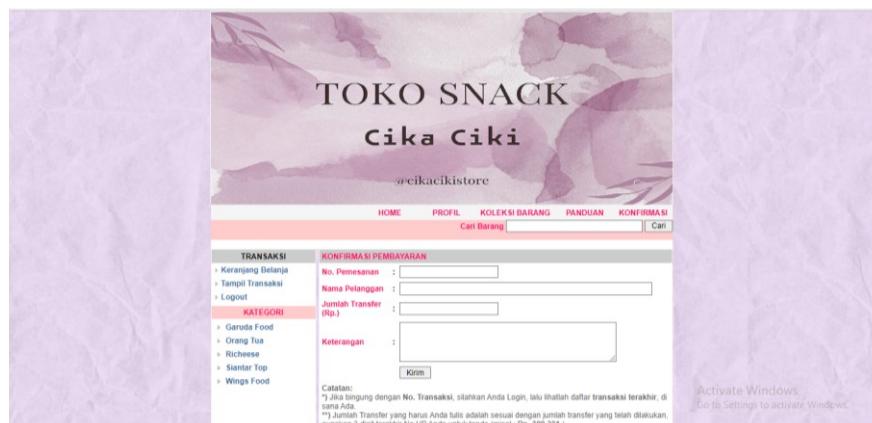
TOKO SNACK

Cika Ciki

@cikacikistore

HOME PROFIL KOLEKSI BARANG PANDUAN KONFIRMASI

Cari Barang Cari

TRANSAKSI
Keranjang Belanja
Tampil Transaksi
Logout

KATEGORI
Garuda Food
Orang Tua
Richeese
Siantar Top
Wings Food

KONFIRMASI PEMBAYARAN

No. Pemesanan :
Nama Pelanggan :
Jumlah Transfer (Rp.) :
Keterangan :

Kirim

Catatan:
*) Jika bingung dengan No. Transaksi, silahkan Anda Login, lalu lihatlah daftar transaksi terakhir, di sana Ada.
**) Jumlah Transfer yang harus Anda tulis adalah sesuai dengan jumlah transfer yang telah dilakukan, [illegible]

Activate Windows
Go to Settings to activate Windows.